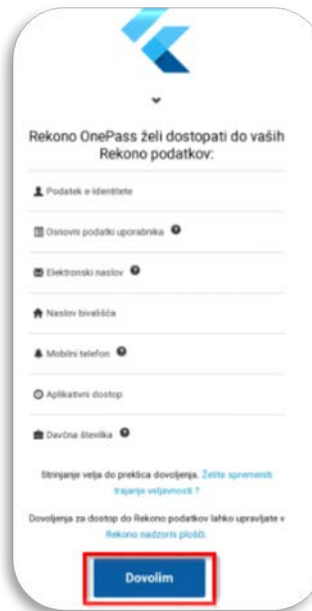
Rekono OnePass želi dostopati do vaših Rekono podatkov:

Podatek e-identitete

Osnovni podatki uporabnika

Elektronski naslov

Naslov bivališča

Mobilni telefon

Aplikativni dostop

Davčna številka

Strinjanje velja do preklica dovoljenja. Želite spremeniti trajanje veljavnosti ?

Dovoljenja za dostop do Rekono podatkov lahko upravljate v Rekono nadzorni plošči.

Dovolim